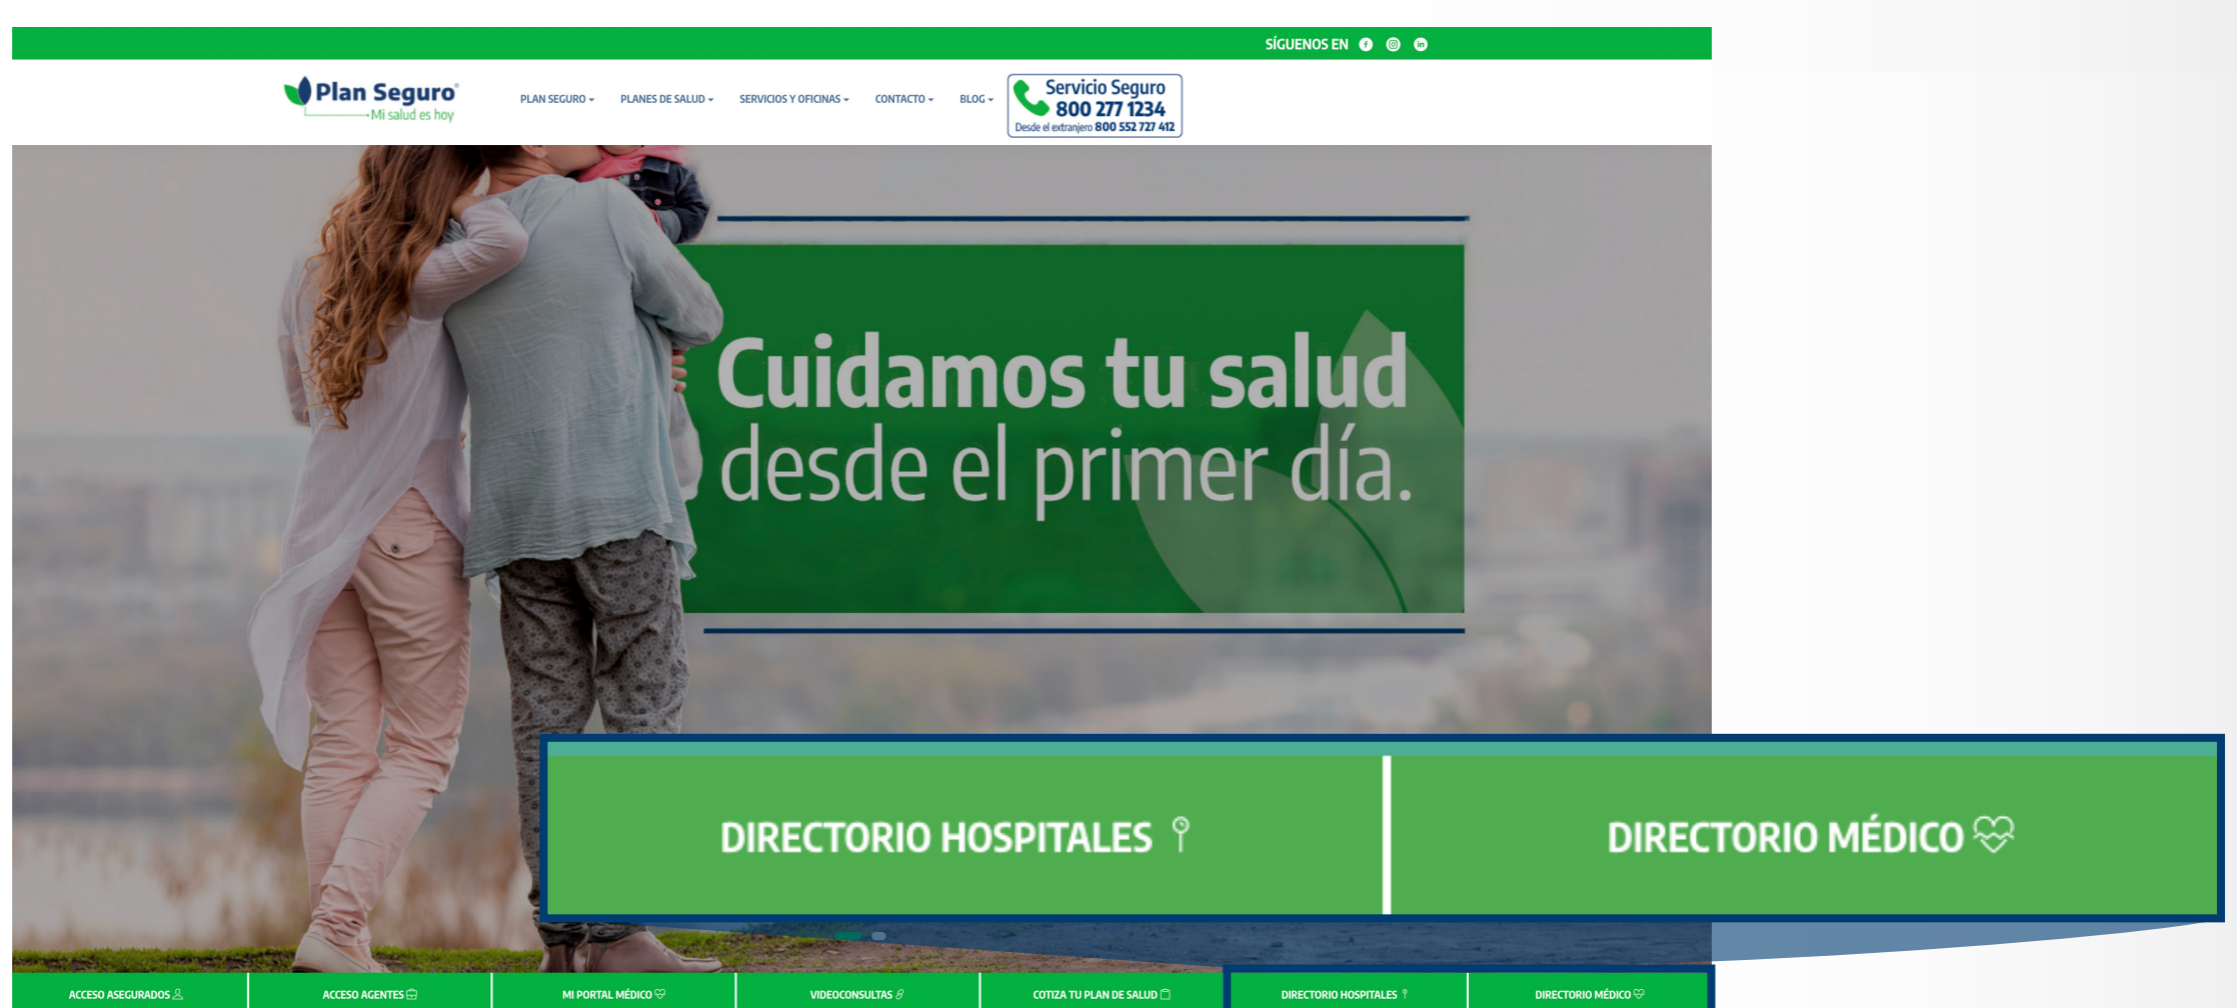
SÍGUENOS EN

Plan Seguro
Mi salud es hoy

PLAN SEGURO PLANES DE SALUD SERVICIOS Y OFICINAS CONTACTO BLOG

Servicio Seguro
800 277 1234
Desde el extranjero 800 552 727 412

Cuidamos tu salud
desde el primer día.

DIRECTORIO HOSPITALES DIRECTORIO MÉDICO

ACCESO ASEGURADOS ACCESO AGENTES MI PORTAL MÉDICO VIDEOCONSULTAS COTIZA TU PLAN DE SALUD DIRECTORIO HOSPITALES DIRECTORIO MÉDICO